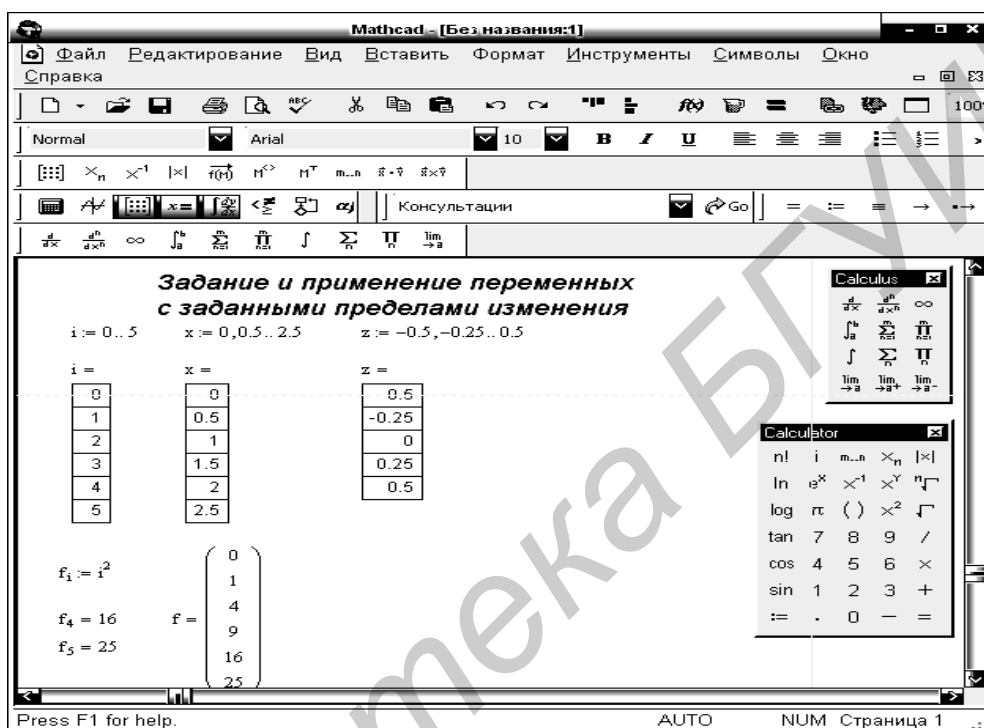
Mathcad - [Без названия:1]

Файл Редактирование Вид Вставить Формат Инструменты Символы Окно Справка

100

Normal Arial 10 B I U

Консультации Go

Задание и применение переменных с заданными пределами изменения

$i := 0..5$ $x := 0, 0.5..2.5$ $z := -0.5, -0.25..0.5$

$i =$

| 0 |
|---|
| 1 |
| 2 |
| 3 |
| 4 |
| 5 |

$x =$

| 0 |
|---|
| 0.5 |
| 1 |
| 1.5 |
| 2 |
| 2.5 |

$z =$

| -0.5 |
|---|
| -0.25 |
| 0 |
| 0.25 |
| 0.5 |

$f_i := i^2$

$f_4 = 16$

$f_5 = 25$

$f = \begin{pmatrix} 0 \\ 1 \\ 4 \\ 9 \\ 16 \\ 25 \end{pmatrix}$

Calculus

Calculator

n! i m..n $x_n$ |x|
ln $e^x$ $x^{-1}$ $x^y$
log π ( ) $x^2$
tan 7 8 9 /
cos 4 5 6 ×
sin 1 2 3 +
:= . 0 − =

Press F1 for help. AUTO NUM Страница 1